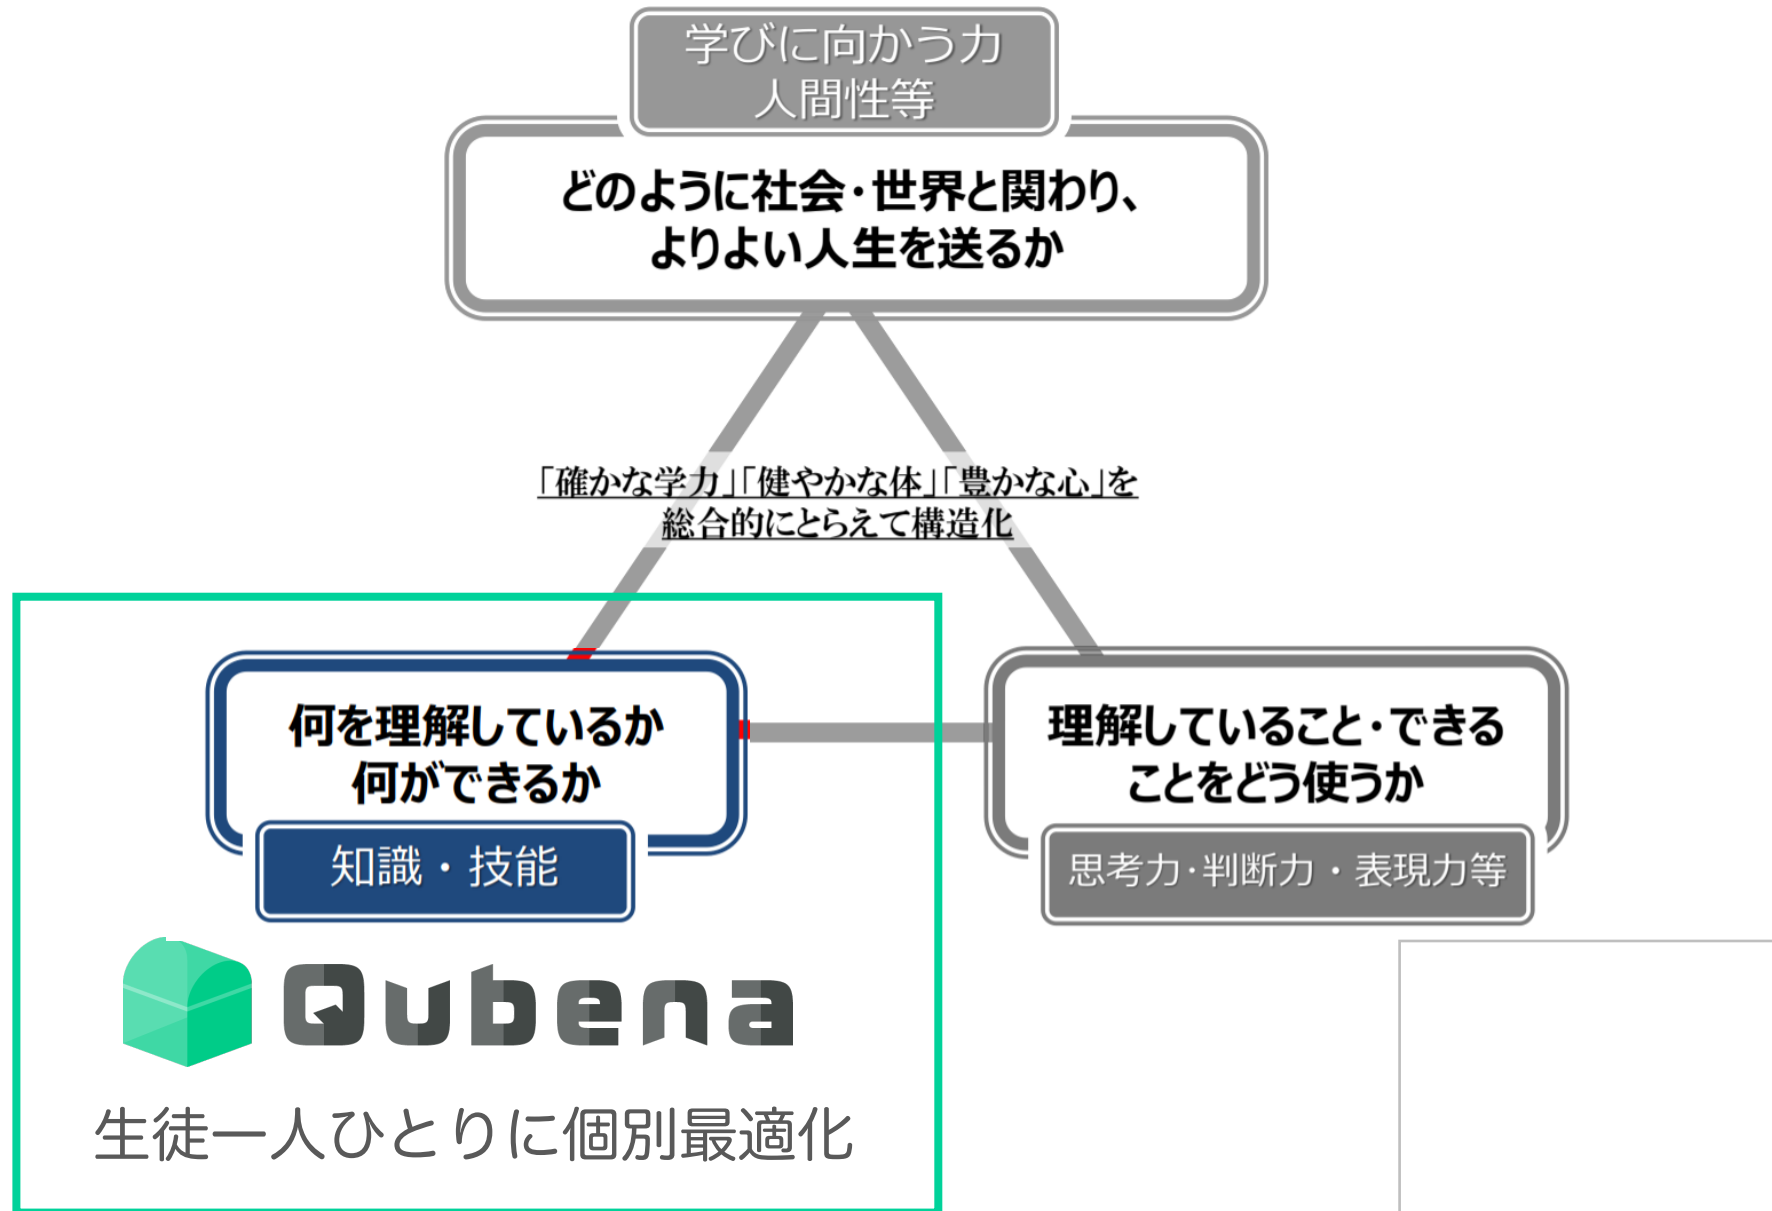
学びに向かう力
人間性等

どのように社会・世界と関わり、
よりよい人生を送るか

「確かな学力」「健やかな体」「豊かな心」を
総合的にとらえて構造化

何を理解しているか
何ができるか

知識・技能

理解していること・できる
ことをどう使うか

思考力・判断力・表現力等

Qubena

生徒一人ひとりに個別最適化